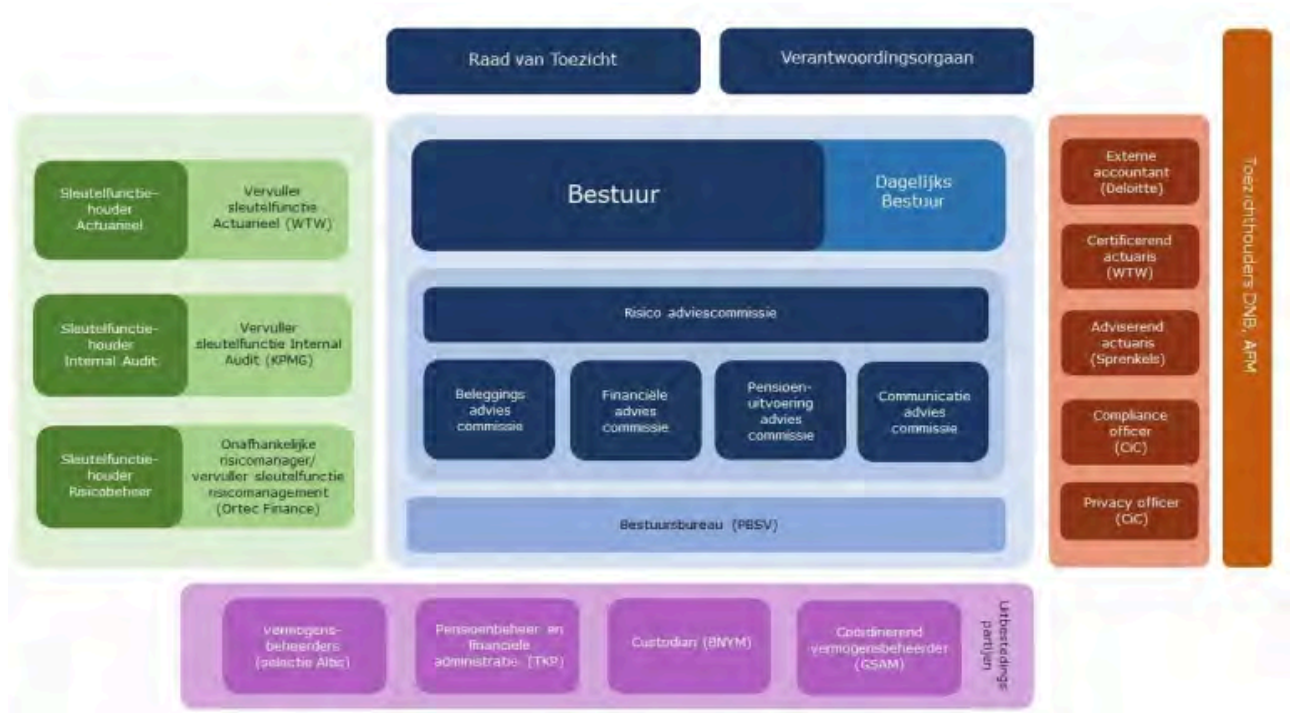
Raad van Toezicht

Verantwoordingsorgaan

Sleutelfunctiehouder Actuarieel

Vervuller sleutelfunctie Actuarieel (WTW)

Sleutelfunctiehouder Internal Audit

Vervuller sleutelfunctie Internal Audit (KPMG)

Sleutelfunctiehouder Risicobeheer

Onafhankelijke risicomanager/ vervuller sleutelfunctie risicomanagement (Ortec Finance)

Bestuur

Dagelijks Bestuur

Risico adviescommissie

Beleggings advies commissie

Financiële advies commissie

Pensioenuitvoering advies commissie

Communicatie advies commissie

Bestuursbureau (PBSV)

Externe accountant (Deloitte)

Certificerend actuaris (WTW)

Adviserend actuaris (Sprenkels)

Compliance officer (CiC)

Privacy officer (CiC)

Toezichthouders DNB, AFM

Vermogensbeheerders (selectie Altis)

Pensioenbeheer en financiële administratie (TKP)

Custodian (BNYM)

Coördinerend vermogensbeheerder (GSAM)

Uitbestedingspartijen